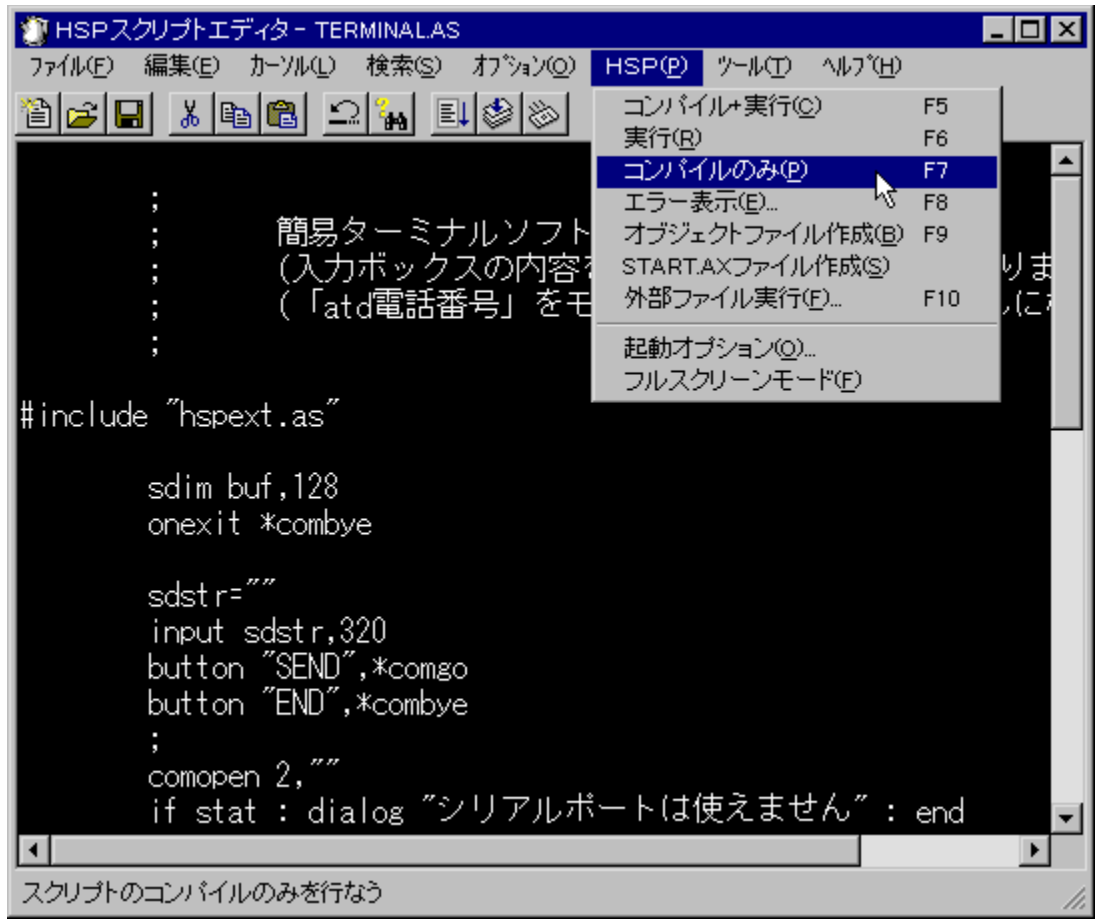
HSPスクリプトエディタ - TERMINAL.AS

ファイル(F) 編集(E) カーソル(L) 検索(S) オプション(O) HSP(P) ツール(T) ヘルプ(H)

| | |
|---|---|
| コンパイル+実行(C) | F5 |
| 実行(R) | F6 |
| コンパイルのみ(P) | F7 |
| エラー表示(E)... | F8 |
| オブジェクトファイル作成(B) | F9 |
| START.AXファイル作成(S) | |
| 外部ファイル実行(F)... | F10 |
| 起動オプション(O)... | |
| フルスクリーンモード(F) | |

;
; 簡易ターミナルソフト
; (入力ボックスの内容を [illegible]りま
; (「atd電話番号」をモ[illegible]に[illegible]
;

#include "hspext.as"

sdim buf,128
onexit *combye

sdstr=""
input sdstr,320
button "SEND",*comgo
button "END",*combye
;
comopen 2,""
if stat : dialog "シリアルポートは使えません" : end

スクリプトのコンパイルのみを行なう